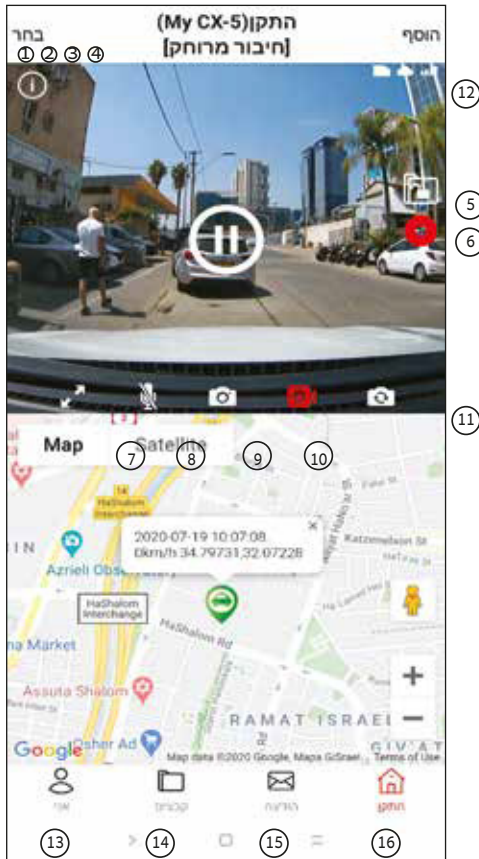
בחר
(My CX-5)התקן
[חיבור מרוחק]
הוסף
①②③④
12
5
6
11
Map
Satellite
7 8 9 10
HaShalom Interchange
2020-07-19 10:07:08
0km/h 34.79731,32.07228
Azrieli Observatory
HaShalom Interchange
Market
HaShalom Rd
Assuta Shalom
Kaminelson St
RAMAT ISRAEL
GIVAT
Google
Map data ©2020 Google, Mapa GiSrael
Terms of Use
אני
קבצים
הודעה
התקן
13 14 15 16